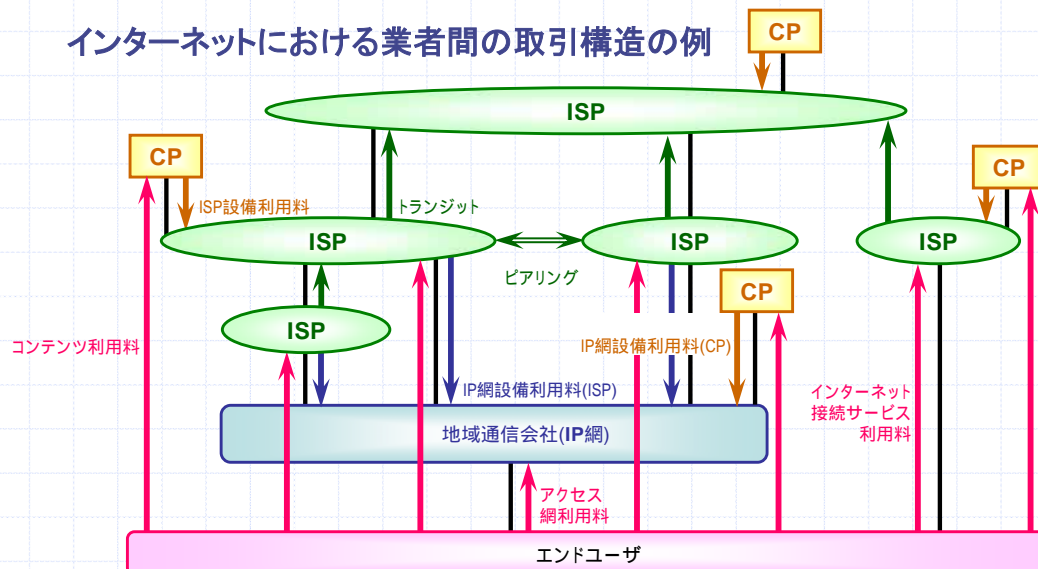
インターネットにおける業者間の取引構造の例

CP

ISP

CP

ISP設備利用料

トランジット

ISP

ISP

CP

ISP

ピアリング

CP

ISP

コンテンツ利用料

IP網設備利用料(CP)

IP網設備利用料(ISP)

インターネット
接続サービス
利用料

地域通信会社(IP網)

アクセス
網利用料

エンドユーザ